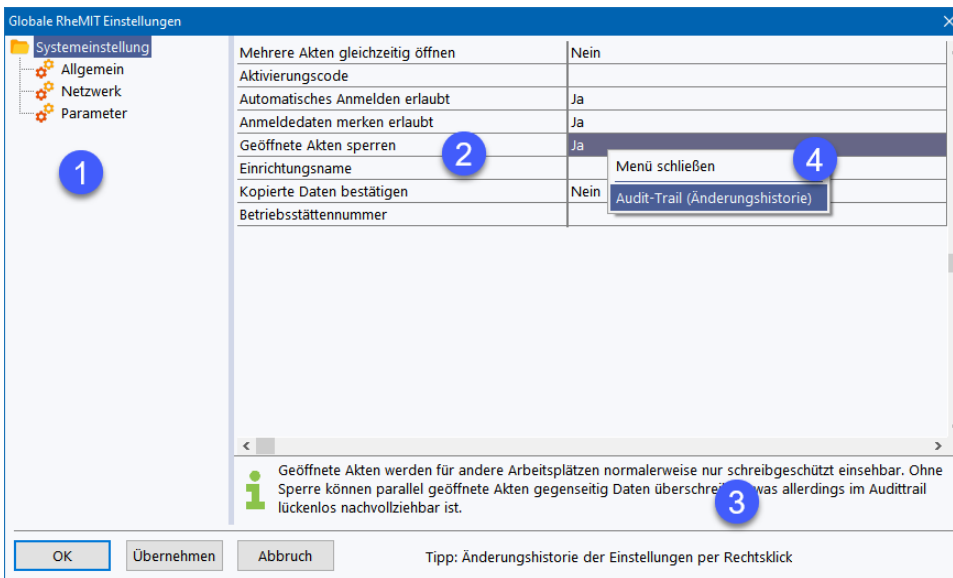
Globale RheMIT Einstellungen

Systemeinstellung
Allgemein
Netzwerk
Parameter

1

| | |
|---|---|
| Mehrere Akten gleichzeitig öffnen | Nein |
| Aktivierungscode | |
| Automatisches Anmelden erlaubt | Ja |
| Anmeldedaten merken erlaubt | Ja |
| Geöffnete Akten sperren | Ja |
| Einrichtungsname | |
| Kopierte Daten bestätigen | Nein |
| Betriebsstättennummer | |

2

Menü schließen
Audit-Trail (Änderungshistorie)

4

Geöffnete Akten werden für andere Arbeitsplätzen normalerweise nur schreibgeschützt einsehbar. Ohne Sperre können parallel geöffnete Akten gegenseitig Daten überschrei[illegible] was allerdings im Audittrail lückenlos nachvollziehbar ist.

3

OK
Übernehmen
Abbruch
Tipp: Änderungshistorie der Einstellungen per Rechtsklick